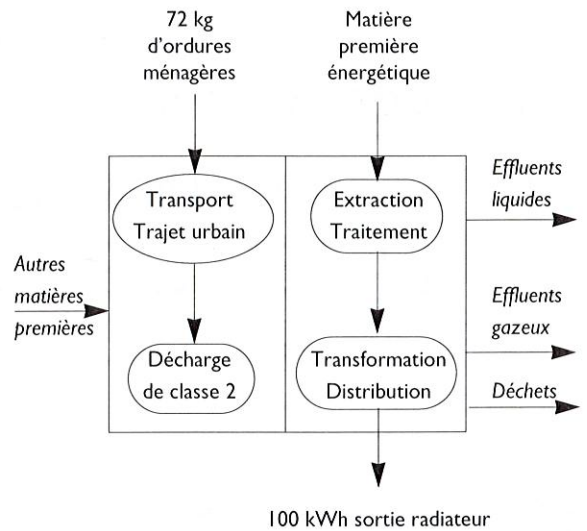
72 kg d'ordures ménagères

Matière première énergétique

Autres matières premières

Transport Trajet urbain

Décharge de classe 2

Extraction Traitement

Transformation Distribution

Effluents liquides

Effluents gazeux

Déchets

100 kWh sortie radiateur